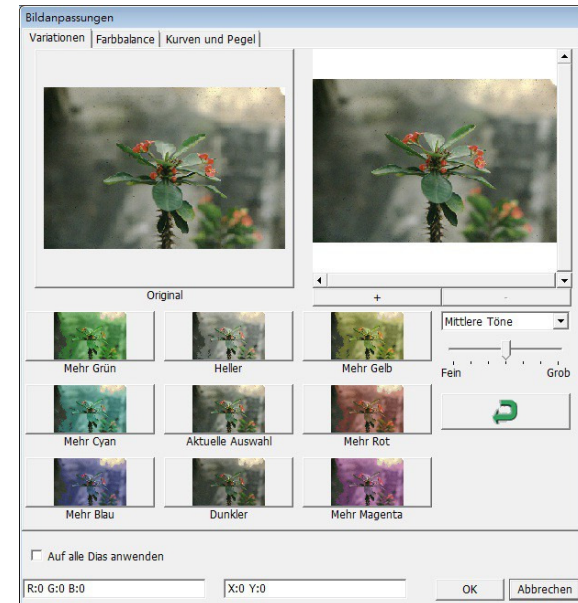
Bildanpassungen

Variationen | Farbbalance | Kurven und Pegel

Original

+

-

Mehr Grün

Heller

Mehr Gelb

Mittlere Töne

Fein

Grob

Mehr Cyan

Aktuelle Auswahl

Mehr Rot

Mehr Blau

Dunkler

Mehr Magenta

Auf alle Dias anwenden

R:0 G:0 B:0

X:0 Y:0

OK

Abbrechen